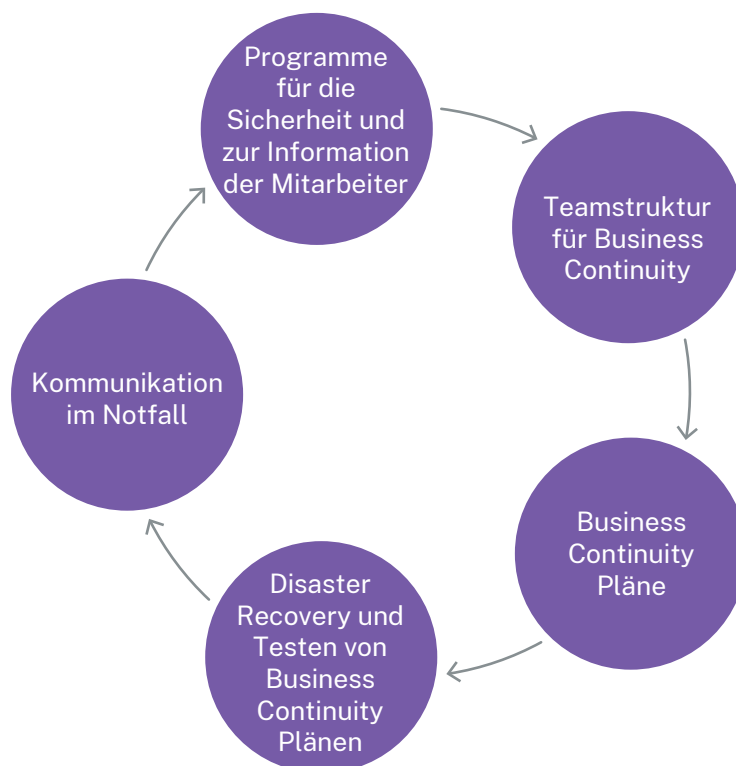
Programme für die Sicherheit und zur Information der Mitarbeiter

Teamstruktur für Business Continuity

Business Continuity Pläne

Disaster Recovery und Testen von Business Continuity Plänen

Kommunikation im Notfall